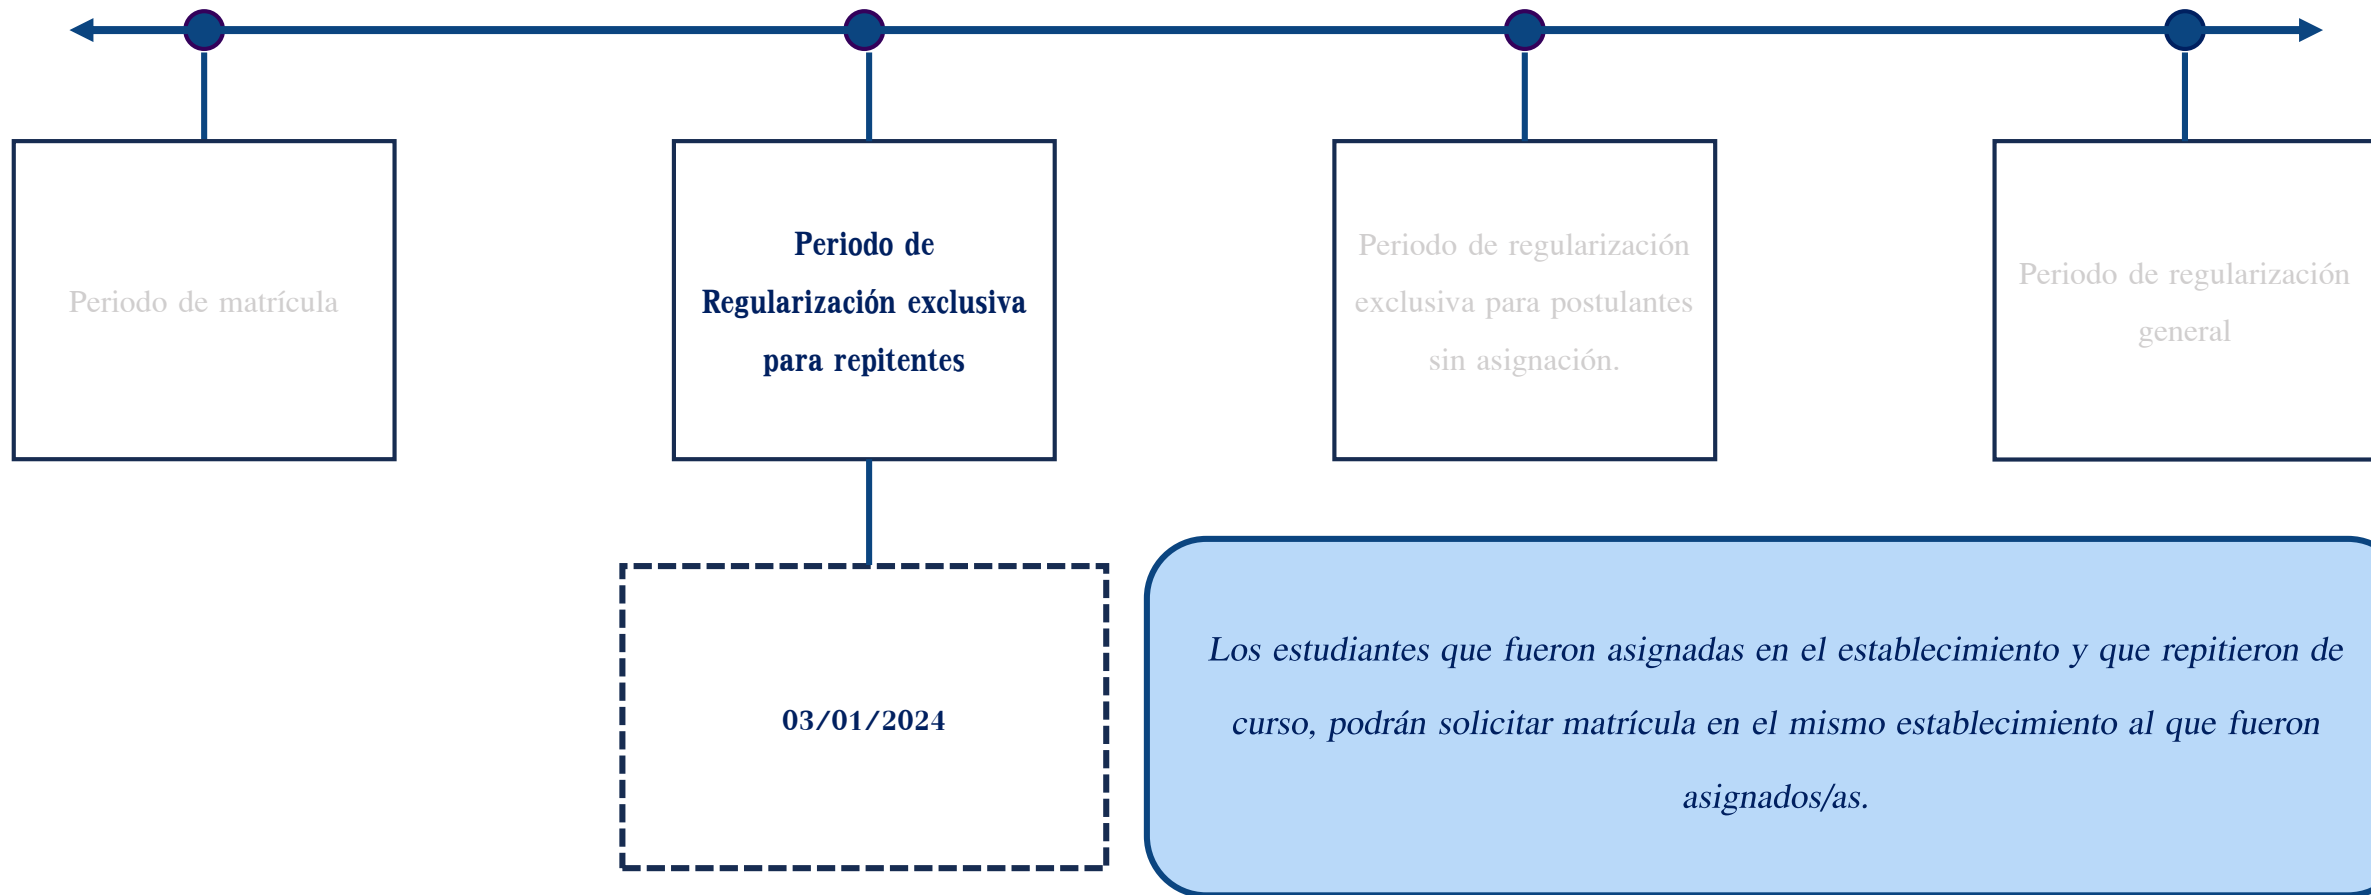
Periodo de matrícula

Periodo de Regularización exclusiva para repitentes

Periodo de regularización exclusiva para postulantes sin asignación.

Periodo de regularización general

03/01/2024

Los estudiantes que fueron asignadas en el establecimiento y que repitieron de curso, podrán solicitar matrícula en el mismo establecimiento al que fueron asignados/as.